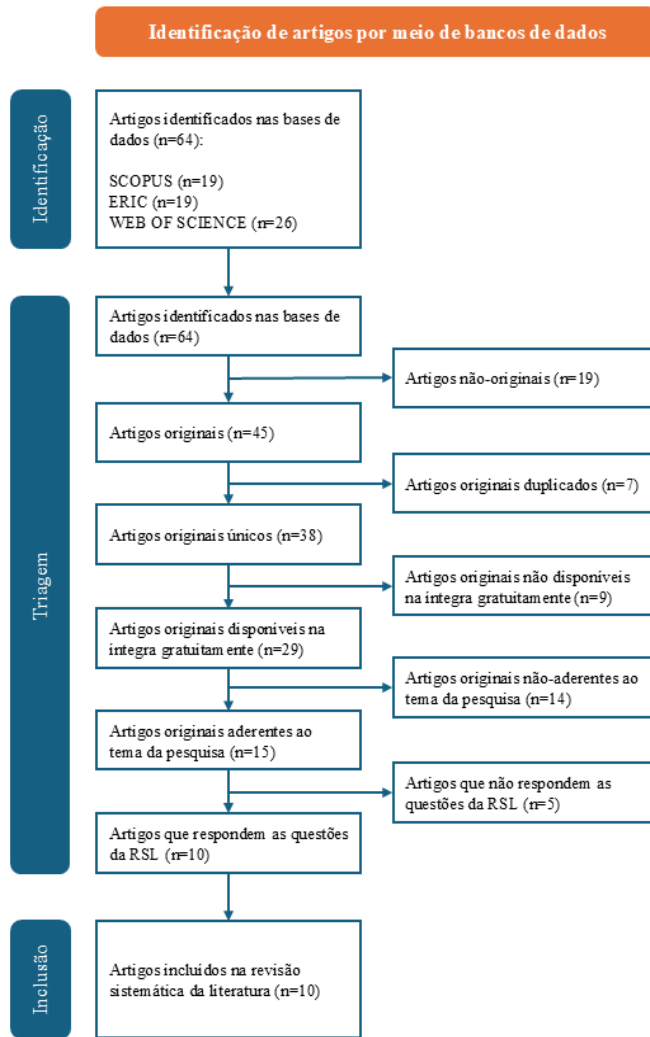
Identificação de artigos por meio de bancos de dados

Identificação

Artigos identificados nas bases de dados (n=64):

SCOPUS (n=19)
ERIC (n=19)
WEB OF SCIENCE (n=26)

Triagem

Artigos identificados nas bases de dados (n=64)

Artigos não-originais (n=19)

Artigos originais (n=45)

Artigos originais duplicados (n=7)

Artigos originais únicos (n=38)

Artigos originais não disponiveis na integra gratuitamente (n=9)

Artigos originais disponiveis na integra gratuitamente (n=29)

Artigos originais não-aderentes ao tema da pesquisa (n=14)

Artigos originais aderentes ao tema da pesquisa (n=15)

Artigos que não respondem as questões da RSL (n=5)

Artigos que respondem as questões da RSL (n=10)

Inclusão

Artigos incluidos na revisão sistemática da literatura (n=10)